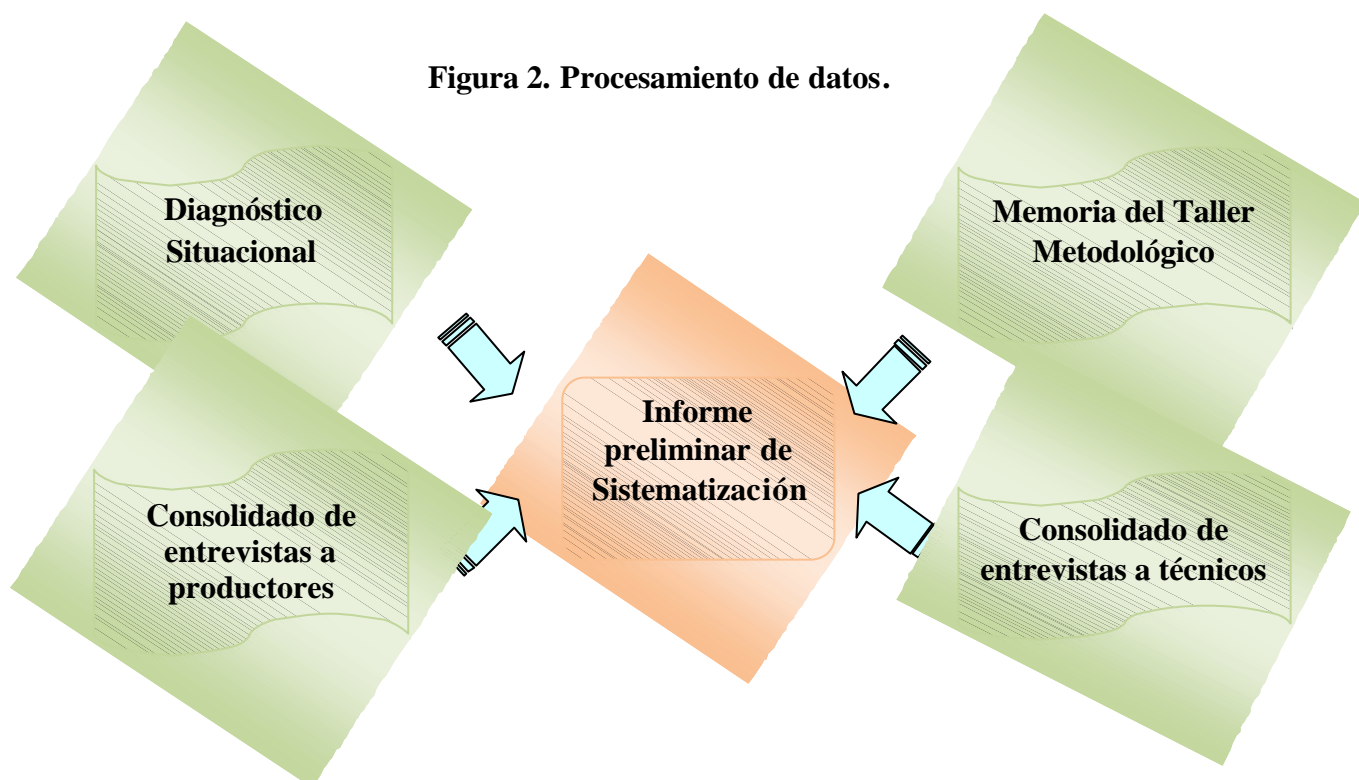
Figura 2. Procesamiento de datos.

Diagnóstico Situacional

Memoria del Taller Metodológico

Informe preliminar de Sistematización

Consolidado de entrevistas a productores

Consolidado de entrevistas a técnicos